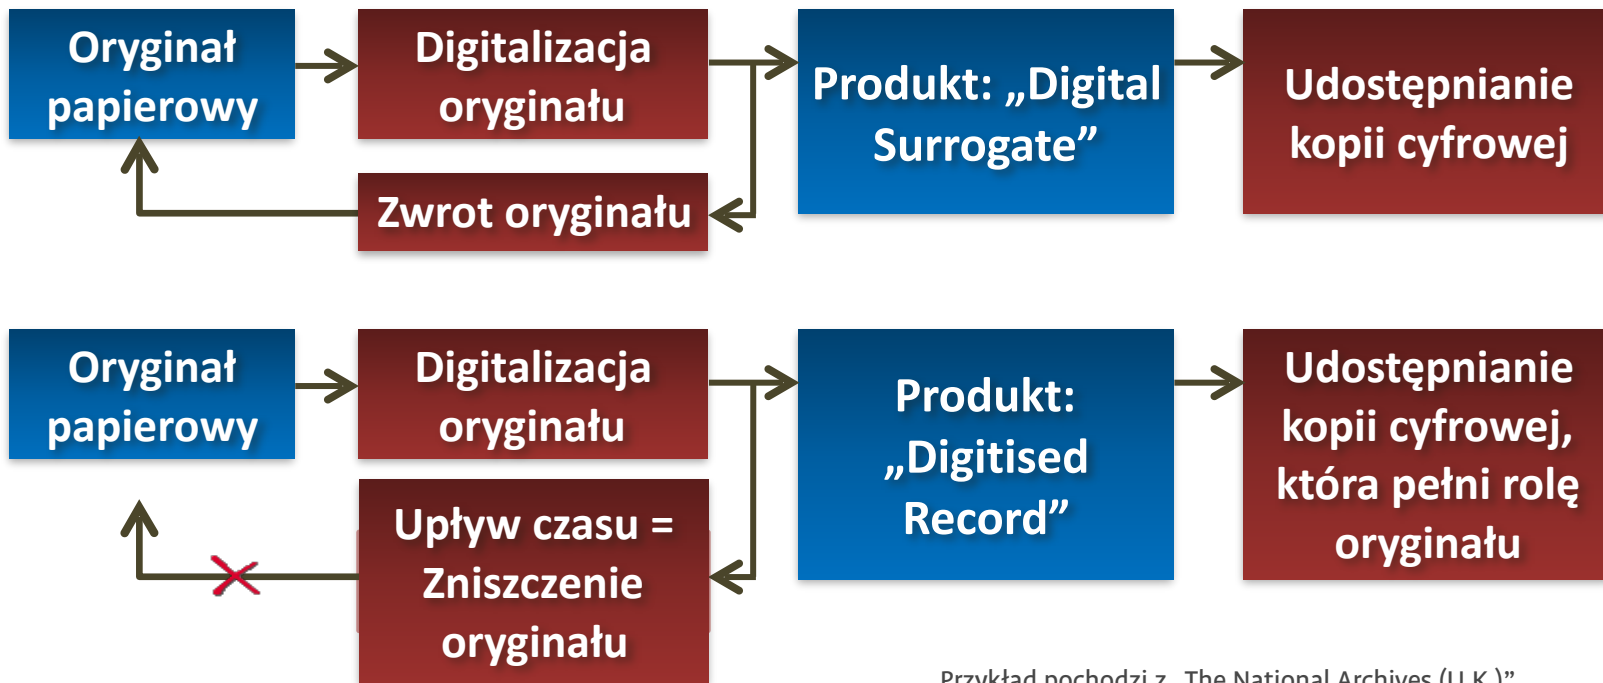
Oryginał papierowy

Digitalizacja oryginału

Produkt: „Digital Surrogate”

Udostępnianie kopii cyfrowej

Zwrot oryginału

Oryginał papierowy

Digitalizacja oryginału

Produkt: „Digitised Record”

Udostępnianie kopii cyfrowej, która pełni rolę oryginału

Upływ czasu = Zniszczenie oryginału

Przykład pochodzi z „The National Archives (U.K.)”